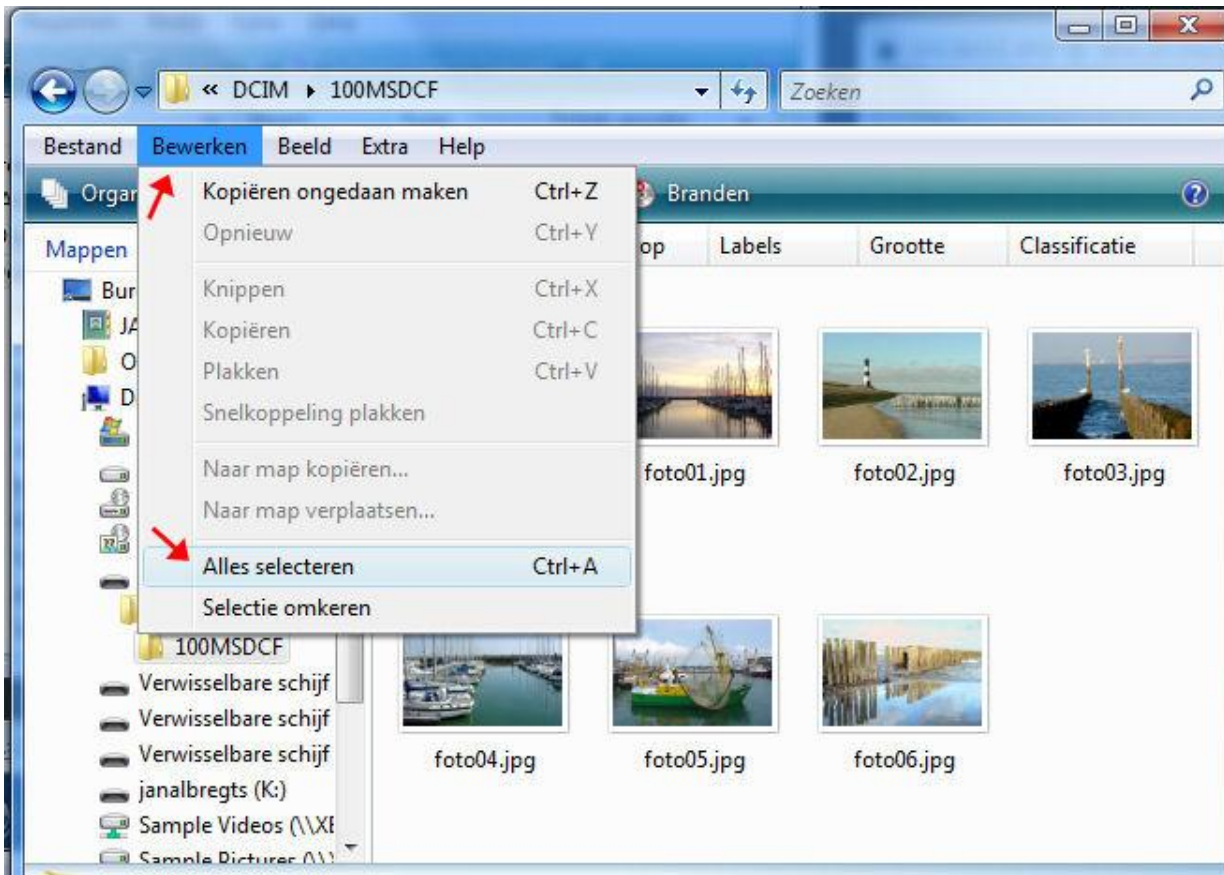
« DCIM ▸ 100MSDCF

Zoeken

Bestand Bewerken Beeld Extra Help

Organ

Branden

Mappen

op Labels Grootte Classificatie

Kopiëren ongedaan maken Ctrl+Z
Opnieuw Ctrl+Y
Knippen Ctrl+X
Kopiëren Ctrl+C
Plakken Ctrl+V
Snelkoppeling plakken
Naar map kopiëren...
Naar map verplaatsen...
Alles selecteren Ctrl+A
Selectie omkeren

Bur
JA
O
D

100MSDCF
Verwisselbare schijf
Verwisselbare schijf
Verwisselbare schijf
janalbregts (K:)
Sample Videos (\\XE
Sample Pictures (\\

foto01.jpg
foto02.jpg
foto03.jpg
foto04.jpg
foto05.jpg
foto06.jpg